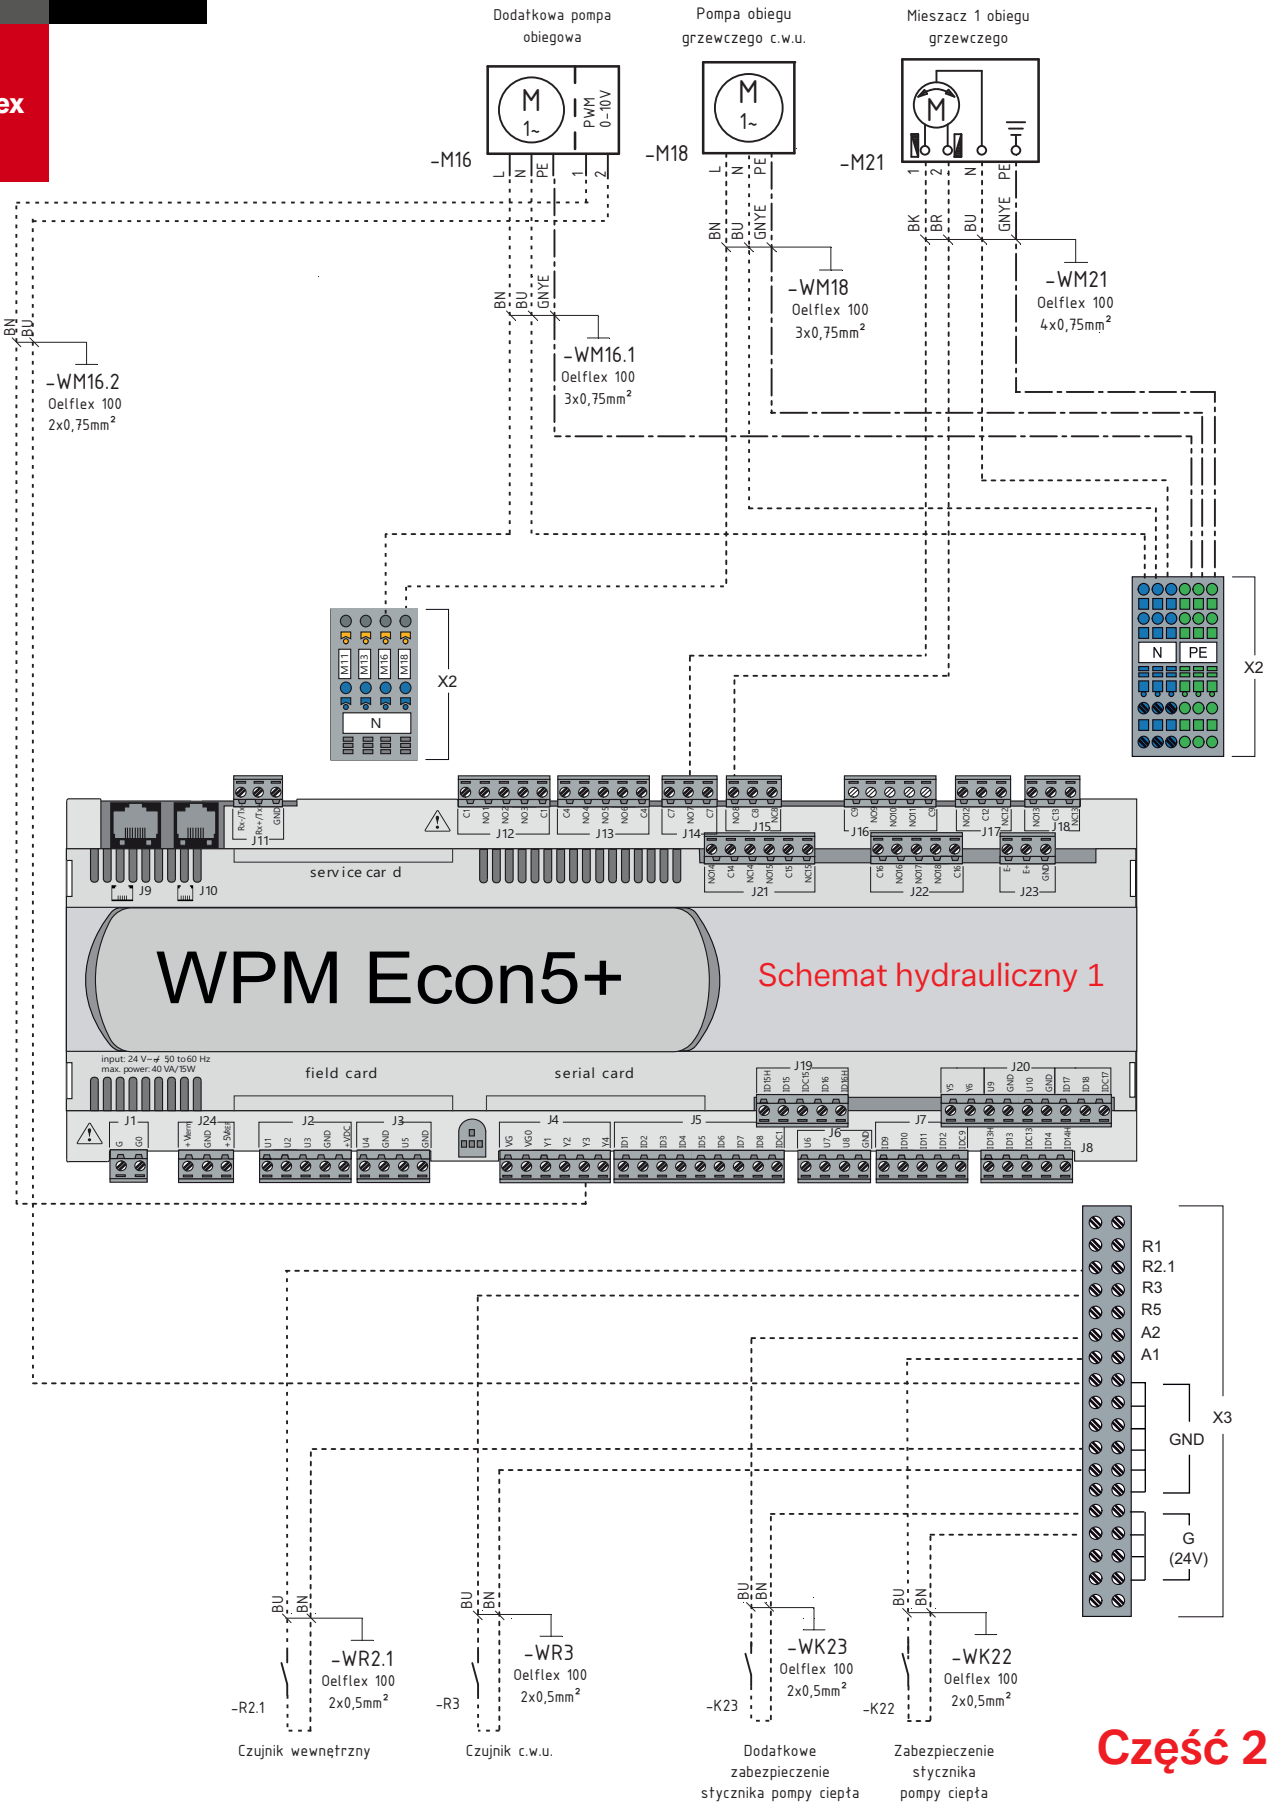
ex

Dodatkowa pompa obiegowa

Pompa obiegu grzewczego c.w.u.

Mieszacz 1 obiegu grzewczego

M 1~ PWM 0-10V

-M16

L N PE 1 2

M 1~

-M18

L N PE

M

-M21

1 2 N PE

BN BU GNYE

-WM18
Oelflex 100
3x0,75mm²

BK BR BU GNYE

-WM21
Oelflex 100
4x0,75mm²

BN BU GNYE

-WM16.1
Oelflex 100
3x0,75mm²

BN BU

-WM16.2
Oelflex 100
2x0,75mm²

M11 M13 M16 M18

N

X2

N PE

X2

Rx-/Tx- Rx+/Tx+ GND

J11

C1 NO1 NO2 NO3 C1 J12

C4 NO4 NO5 NO6 C4 J13

C7 NO7 C7 J14

NO8 C8 NC8 J15

C9 NO9 NO10 NO11 C9 J16

NO12 C12 NC12 J17

NO13 C13 NC13 J18

NO14 C14 NC14 NO15 C15 NC15 J21

C16 NO16 NO17 NO18 C16 J22

E- E+ GND J23

service car d

J9 J10

WPM Econ5+

Schemat hydrauliczny 1

input: 24 V~ 50 to60 Hz
max. power: 40 VA/15W

field card

serial card

J19

ID15H ID15 IDC15 ID16 ID16H

J20

Y5 Y6 U9 GND U10 GND ID17 ID18 IDC17

J1 G G0

J24 +Vterm GND +5VREF

J2 U1 U2 U3 GND +VDC

J3 U4 GND U5 GND

J4 VG VG0 Y1 Y2 Y3 Y4

J5 ID1 ID2 ID3 ID4 ID5 ID6 ID7 ID8 IDC1

J6 U6 U7 U8 GND

J7 ID9 ID10 ID11 ID12 IDC9

ID13H ID13 IDC13 ID14 ID14H J8

R1
R2.1
R3
R5
A2
A1

X3

GND

G (24V)

BU BN

-WR2.1
Oelflex 100
2x0,5mm²

-R2.1

Czujnik wewnętrzny

BU BN

-WR3
Oelflex 100
2x0,5mm²

-R3

Czujnik c.w.u.

BU BN

-WK23
Oelflex 100
2x0,5mm²

-K23

Dodatkowe zabezpieczenie stycznika pompy ciepła

BU BN

-WK22
Oelflex 100
2x0,5mm²

-K22

Zabezpieczenie stycznika pompy ciepła

Część 2